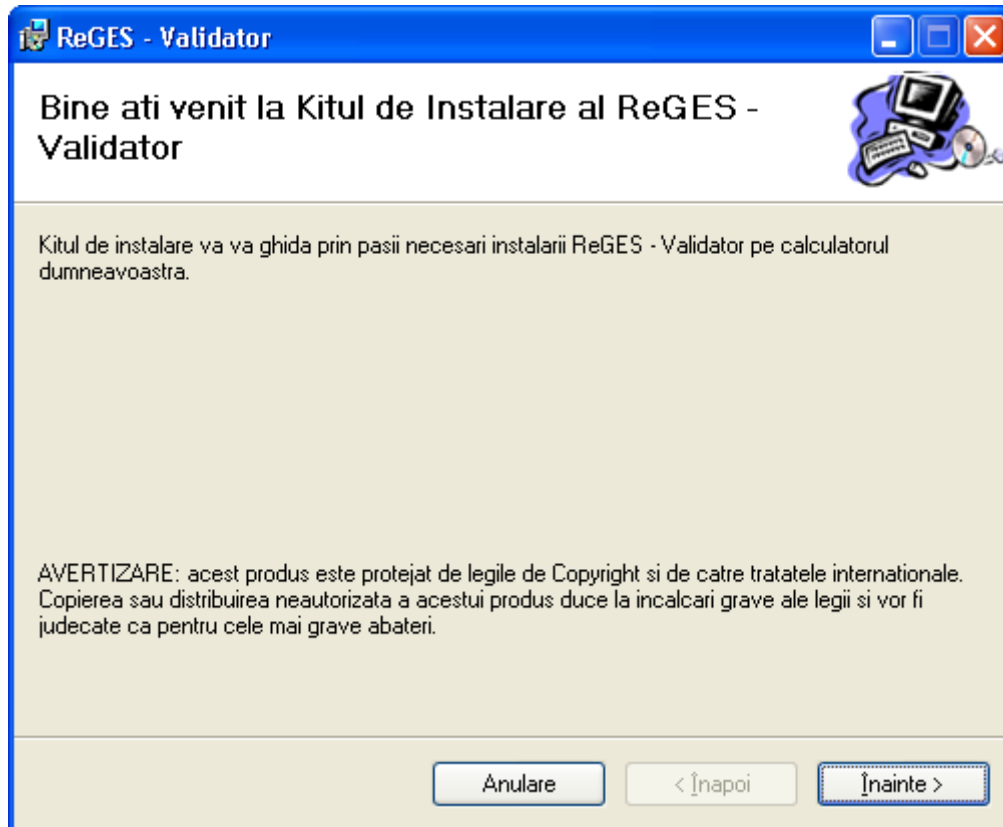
ReGES - Validator

Bine ati venit la Kitul de Instalare al ReGES - Validator

Kitul de instalare va va ghida prin pasii necesari instalarii ReGES - Validator pe calculatorul dumneavoastra.

AVERTIZARE: acest produs este protejat de legile de Copyright si de catre tratatele internationale. Copierea sau distribuirea neautorizata a acestui produs duce la incalcari grave ale legii si vor fi judecate ca pentru cele mai grave abateri.

Anulare
< Înapoi
Înainte >